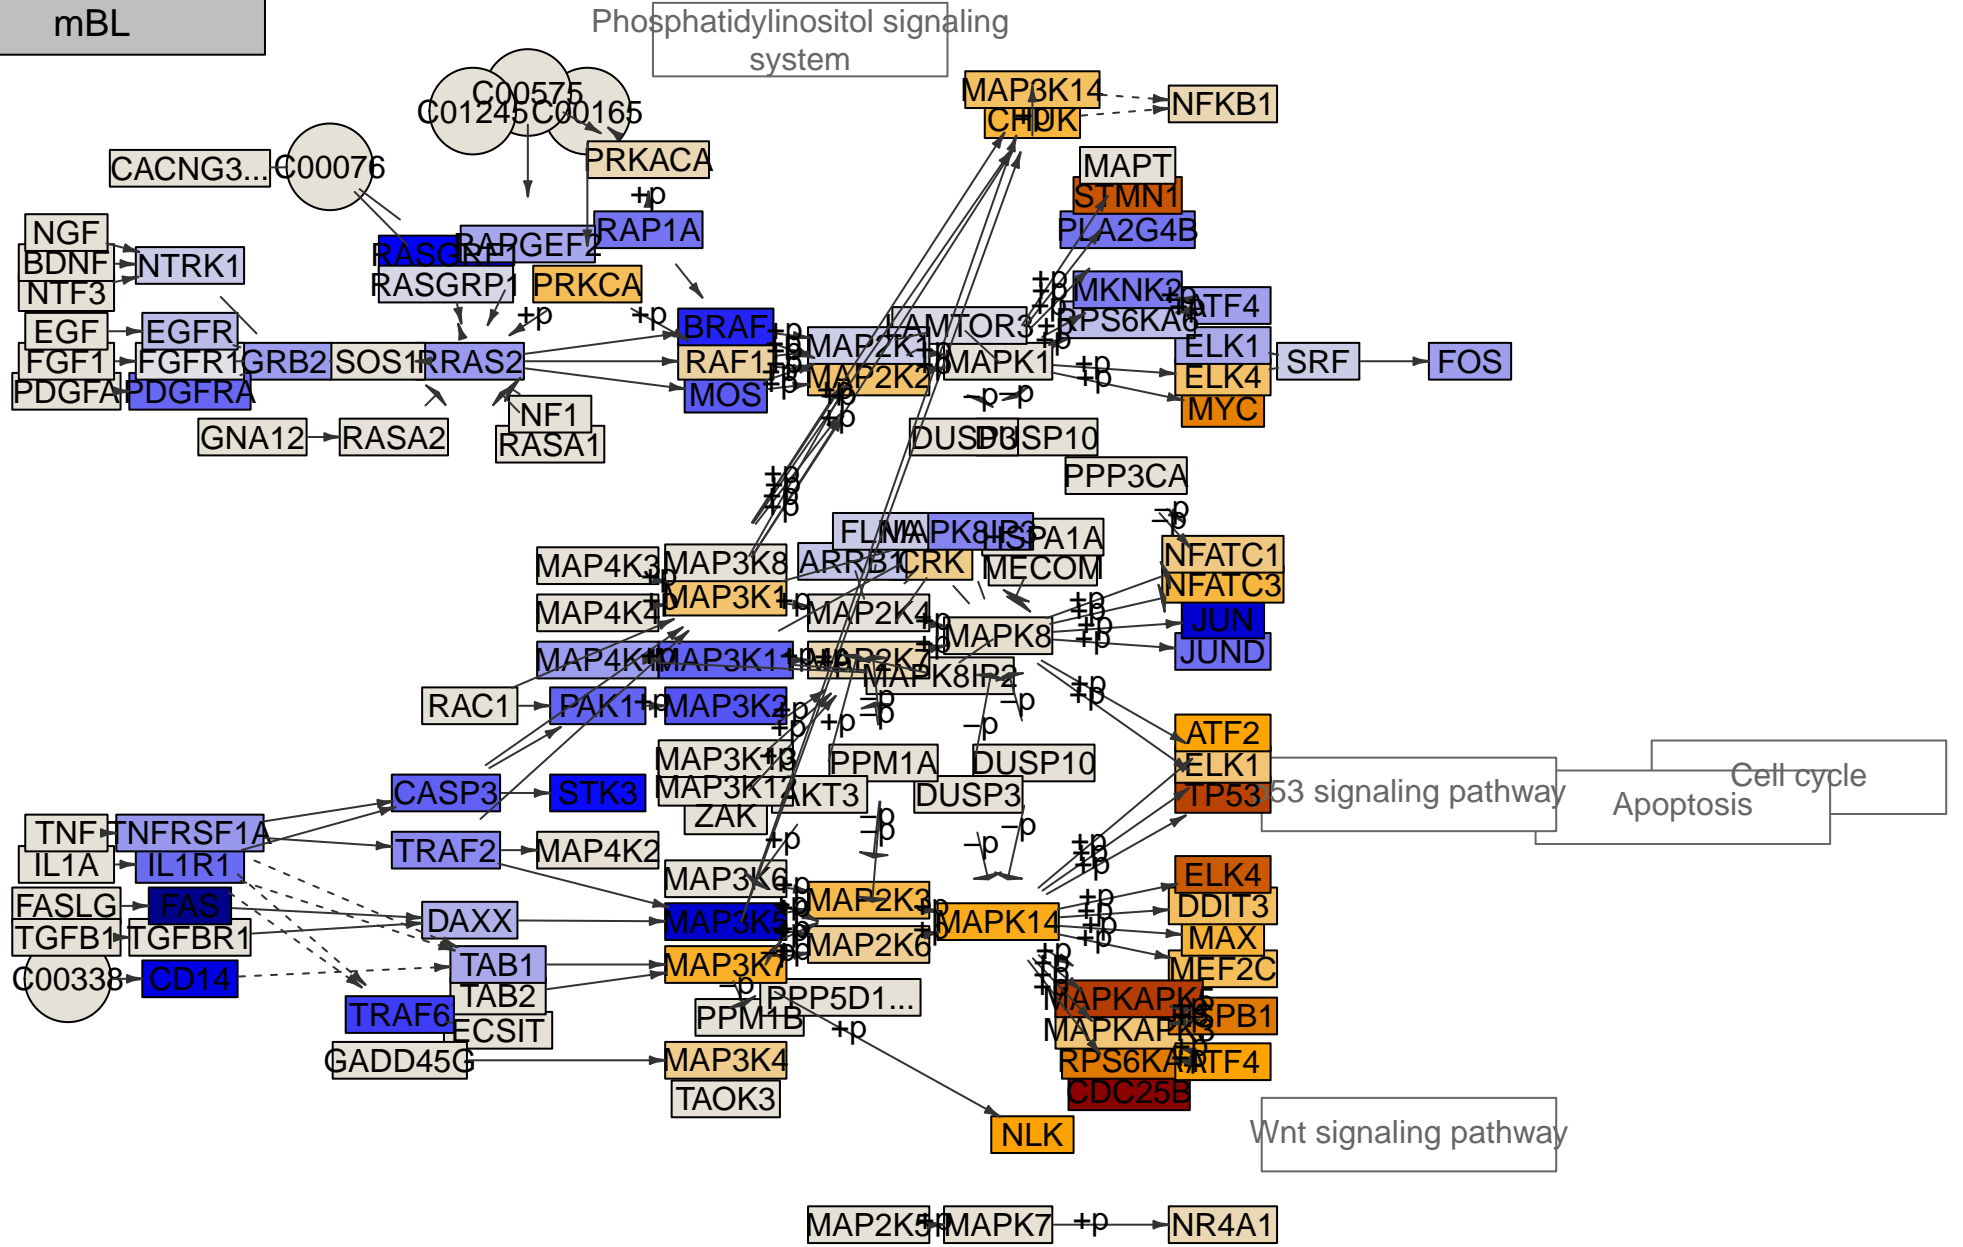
mBL

Phosphatidylinositol signaling system

C00575
C01245
C00165
CACNG3...
C00076
PRKACA
+p
NGF
BDNF
NTF3
NTRK1
RASGRF
RAPGEF2
RAP1A
RASGRP1
PRKCA
EGF
EGFR
FGF1
FGFR1
GRB2
SOS1
RRAS2
PDGFA
PDGFRA
+p
+p
BRAF
RAF1
MOS
NF1
RASA1
GNA12
RASA2
MAP3K14
CHUK
NFKB1
MAPT
STMN1
PLA2G4B
MKNK2
ATF4
RPS6KA6
LAMTOR3
MAP2K1
MAP2K2
MAPK1
ELK1
ELK4
MYC
SRF
FOS
DUSP3
DUSP10
PPP3CA
FLNA
MAPK8IP3
HSPA1A
ARRB1
CRK
MECOM
NFATC1
NFATC3
JUN
JUND
MAP4K3
MAP3K8
MAP3K1
MAP4K4
MAP2K4
MAPK8
MAP4K1
MAP3K11
MAP2K7
MAPK8IP2
RAC1
PAK1
MAP3K2
MAP3K13
MAP3K12
ZAK
PPM1A
AKT3
DUSP10
DUSP3
ATF2
ELK1
TP53
p53 signaling pathway
Apoptosis
Cell cycle
CASP3
STK3
TNF
TNFRSF1A
IL1A
IL1R1
TRAF2
MAP4K2
FASLG
FAS
DAXX
TGFB1
TGFBR1
C00338
CD14
TAB1
TAB2
TRAF6
ECSIT
GADD45G
MAP3K6
MAP3K5
MAP3K7
MAP2K3
MAP2K6
MAPK14
ELK4
DDIT3
MAX
MEF2C
MAPKAPK2
MAPKAPK3
HSPB1
RPS6KA4
ATF4
CDC25B
PPP5D1...
PPM1B
MAP3K4
TAOK3
NLK
Wnt signaling pathway
MAP2K5
MAPK7
NR4A1
+p